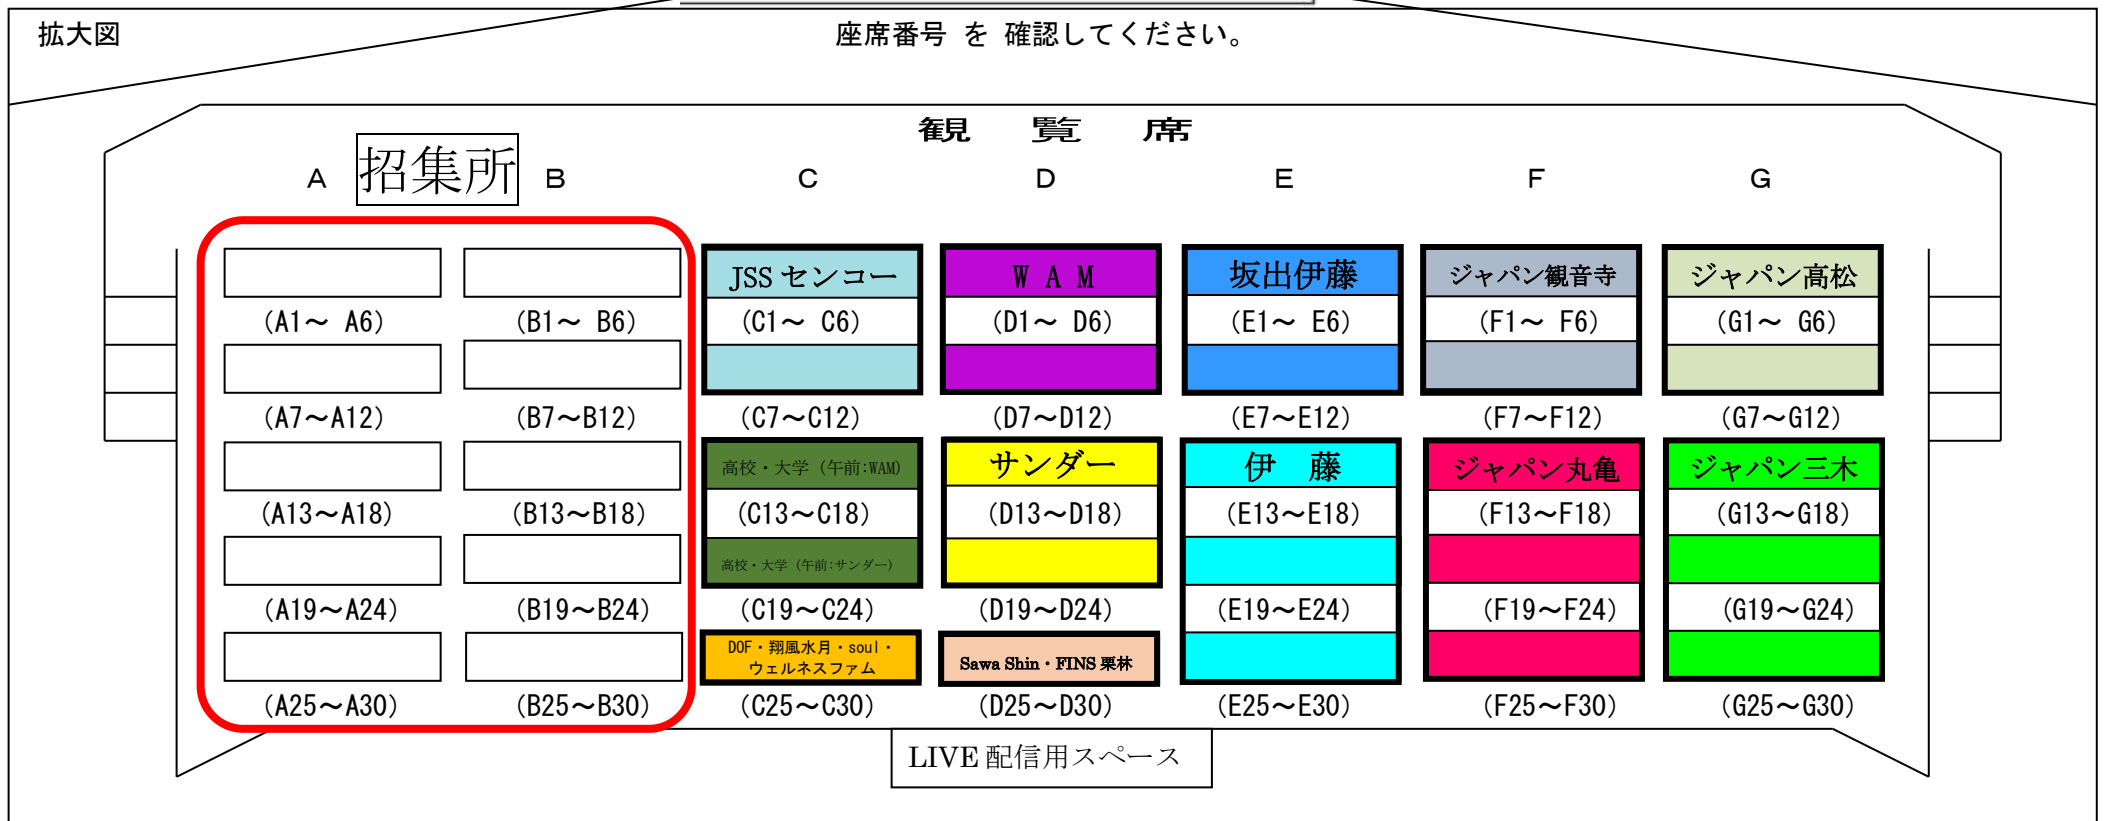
拡大図

座席番号 を 確認してください。

観　覧　席

A　招集所　B　C　D　E　F　G

| A | B | C | D | E | F | G |
|---|---|---|---|---|---|---|
| (A1～ A6) | (B1～ B6) | JSS センコー (C1～ C6) | W A M (D1～ D6) | 坂出伊藤 (E1～ E6) | ジャパン観音寺 (F1～ F6) | ジャパン高松 (G1～ G6) |
| (A7～A12) | (B7～B12) | (C7～C12) | (D7～D12) | (E7～E12) | (F7～F12) | (G7～G12) |
| (A13～A18) | (B13～B18) | 高校・大学（午前:WAM) (C13～C18) | サンダー (D13～D18) | 伊　藤 (E13～E18) | ジャパン丸亀 (F13～F18) | ジャパン三木 (G13～G18) |
| (A19～A24) | (B19～B24) | 高校・大学（午前:サンダー) (C19～C24) | (D19～D24) | (E19～E24) | (F19～F24) | (G19～G24) |
| (A25～A30) | (B25～B30) | DOF・翔風水月・soul・ウェルネスファム (C25～C30) | Sawa Shin・FINS 栗林 (D25～D30) | (E25～E30) | (F25～F30) | (G25～G30) |

LIVE 配信用スペース